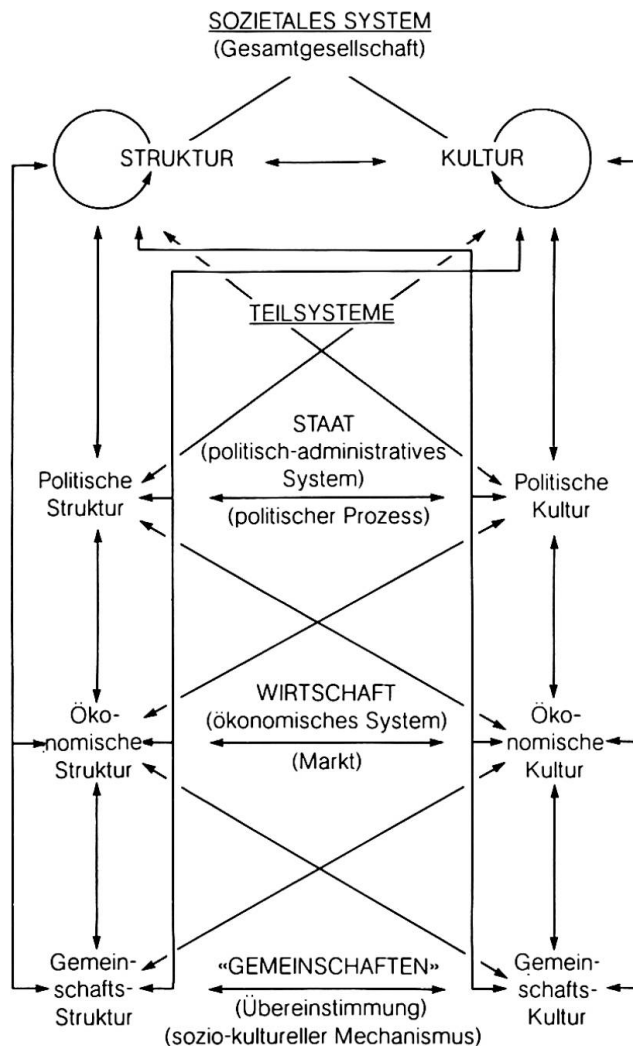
SOZIETALES SYSTEM
(Gesamtgesellschaft)

STRUKTUR

KULTUR

TEILSYSTEME

STAAT
(politisch-administratives System)

(politischer Prozess)

Politische Struktur

Politische Kultur

WIRTSCHAFT
(ökonomisches System)

(Markt)

Ökonomische Struktur

Ökonomische Kultur

«GEMEINSCHAFTEN»

(Übereinstimmung)
(sozio-kultureller Mechanismus)

Gemeinschafts-Struktur

Gemeinschafts-Kultur